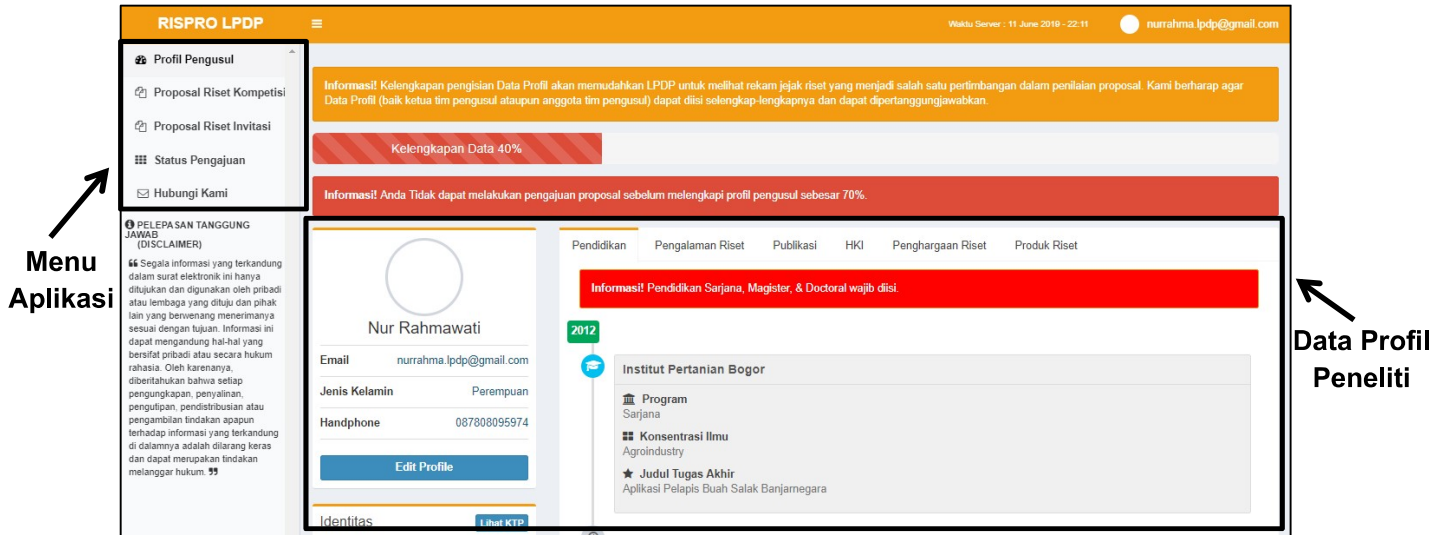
RISPRO LPDP

Waktu Server : 11 June 2019 - 22:11

nurrahma.lpdp@gmail.com

Profil Pengusul

Proposal Riset Kompetisi

Proposal Riset Invitasi

Status Pengajuan

Hubungi Kami

PELEPASAN TANGGUNG JAWAB (DISCLAIMER)

Segala informasi yang terkandung dalam surat elektronik ini hanya ditujukan dan digunakan oleh pribadi atau lembaga yang dituju dan pihak lain yang berwenang menerimanya sesuai dengan tujuan. Informasi ini dapat mengandung hal-hal yang bersifat pribadi atau secara hukum rahasia. Oleh karenanya, diberitahukan bahwa setiap pengungkapan, penyalinan, pengutipan, pendistribusian atau pengambilan tindakan apapun terhadap informasi yang terkandung di dalamnya adalah dilarang keras dan dapat merupakan tindakan melanggar hukum.

Menu Aplikasi

Informasi! Kelengkapan pengisian Data Profil akan memudahkan LPDP untuk melihat rekam jejak riset yang menjadi salah satu pertimbangan dalam penilaian proposal. Kami berharap agar Data Profil (baik ketua tim pengusul ataupun anggota tim pengusul) dapat diisi selengkap-lengkapnya dan dapat dipertanggungjawabkan.

Kelengkapan Data 40%

Informasi! Anda Tidak dapat melakukan pengajuan proposal sebelum melengkapi profil pengusul sebesar 70%.

Nur Rahmawati

Email nurrahma.lpdp@gmail.com

Jenis Kelamin Perempuan

Handphone 087808095974

Edit Profile

Identitas

Lihat KTP

Pendidikan

Pengalaman Riset

Publikasi

HKI

Penghargaan Riset

Produk Riset

Informasi! Pendidikan Sarjana, Magister, & Doctoral wajib diisi.

2012

Institut Pertanian Bogor

Program
Sarjana

Konsentrasi Ilmu
Agroindustry

Judul Tugas Akhir
Aplikasi Pelapis Buah Salak Banjarnegara

Data Profil Peneliti